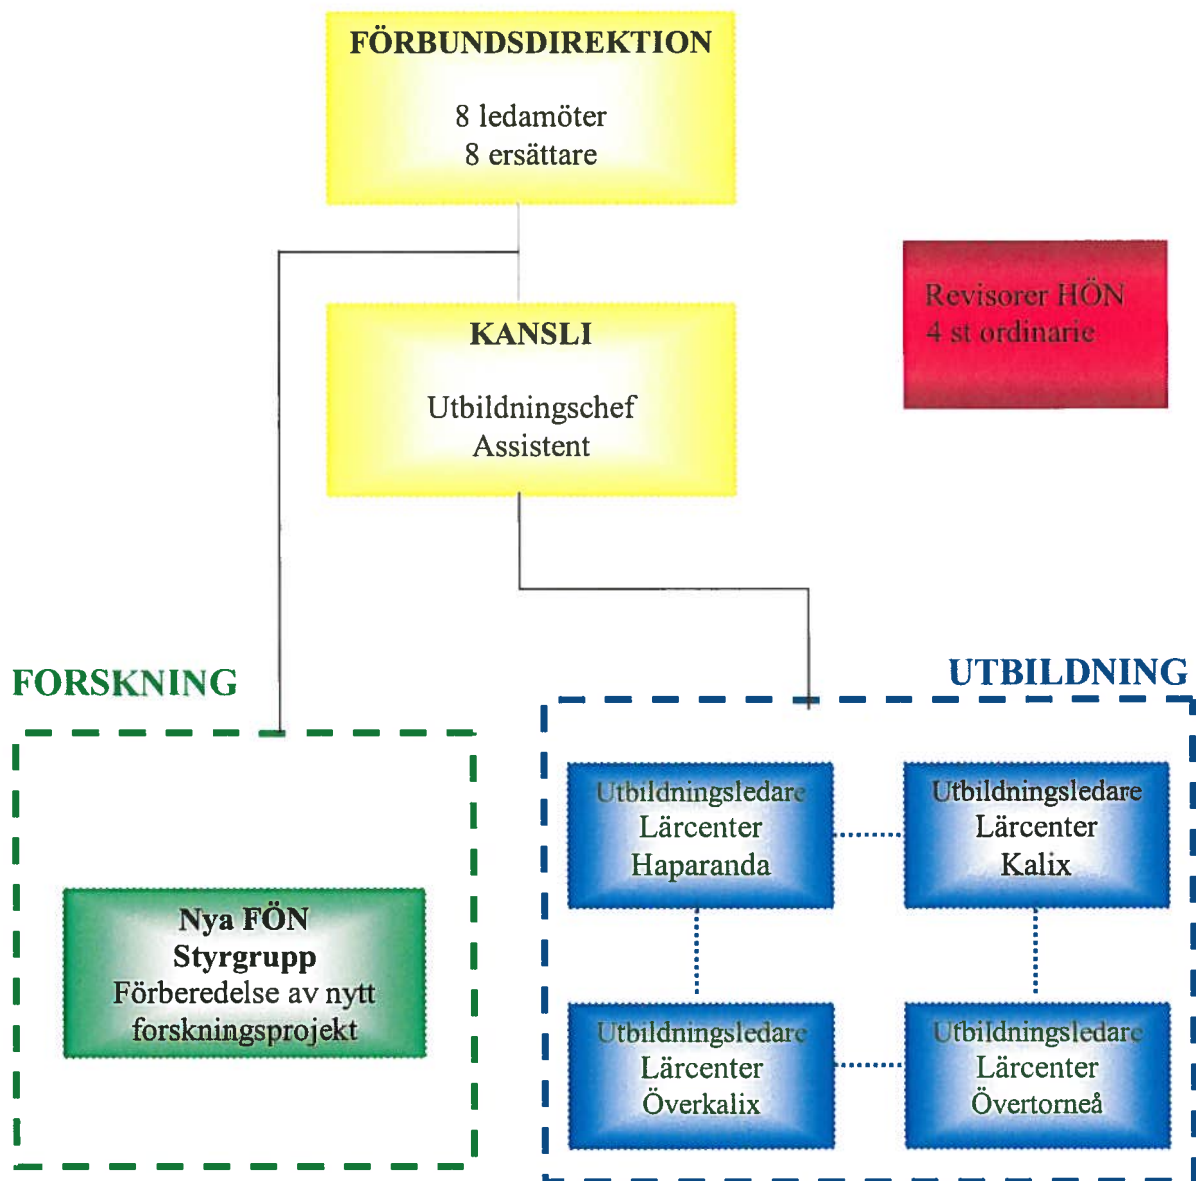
FÖRBUNDSDIREKTION

8 ledamöter
8 ersättare

Revisorer HÖN
4 st ordinarie

KANSLI

Utbildningschef
Assistent

FORSKNING

UTBILDNING

Nya FÖN
Styrgrupp
Förberedelse av nytt forskningsprojekt

Utbildningsledare
Lärcenter
Haparanda

Utbildningsledare
Lärcenter
Kalix

Utbildningsledare
Lärcenter
Överkalix

Utbildningsledare
Lärcenter
Övertorneå